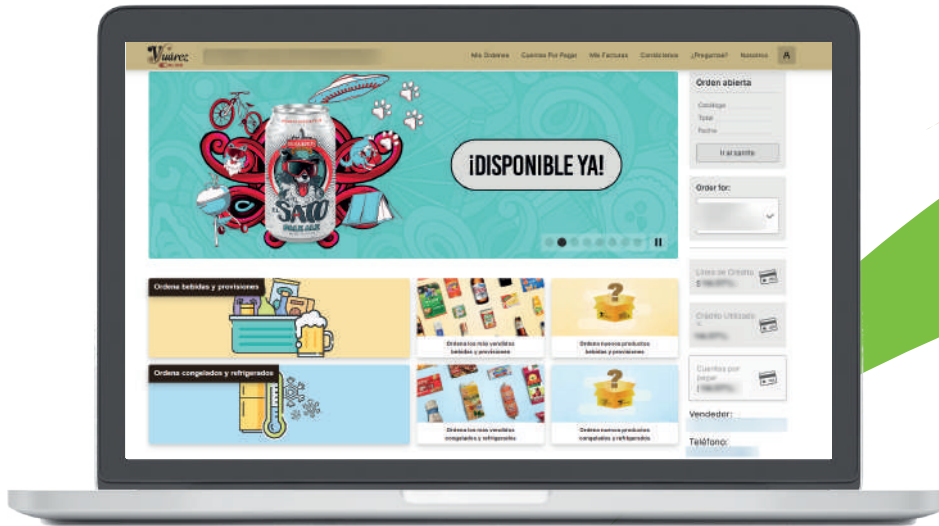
Mis Ordenes Cuentas Por Pagar Mis Facturas Condiciones ¿Preguntas? Nosotros A

¡DISPONIBLE YA!

EL SATO

Orden abierta

Catálogo

Total

Fecha

Ir al carrito

Order for:

Límite de Crédito

Crédito Utilizado

Cuentas por pagar

Vendedor:

Teléfono:

Ordena bebidas y provisiones

Ordena los más vendidos bebidas y provisiones

Ordena nuevos productos bebidas y provisiones

Ordena congelados y refrigerados

Ordena los más vendidos congelados y refrigerados

Ordena nuevos productos congelados y refrigerados